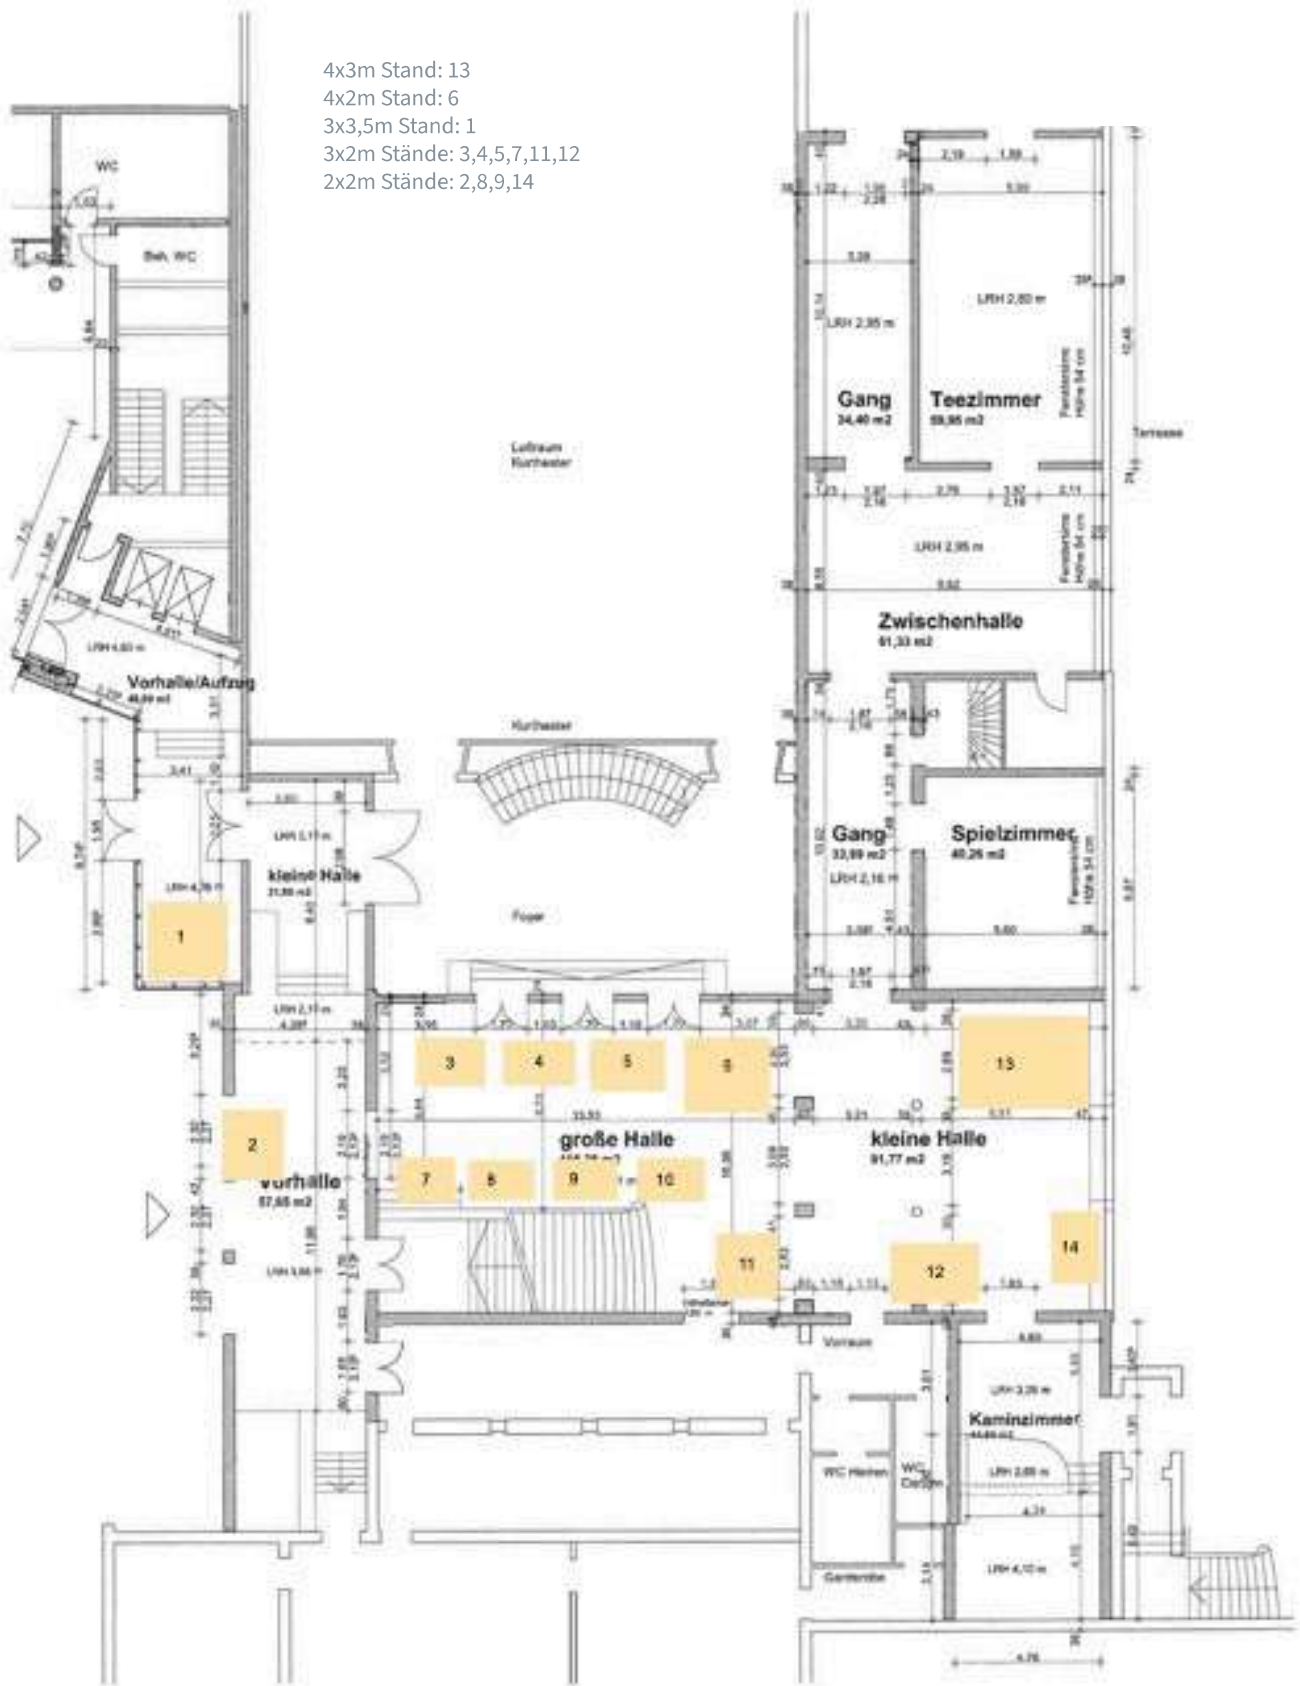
4x3m Stand: 13
4x2m Stand: 6
3x3,5m Stand: 1
3x2m Stände: 3,4,5,7,11,12
2x2m Stände: 2,8,9,14

WC
Beh. WC
Vorhalle/Aufzug
Luftraum Kurtheater
Gang
34,40 m2
Teezimmer
59,95 m2
LRH 2,80 m
LRH 2,95 m
Terrasse
Zwischenhalle
61,33 m2
Kurtheater
Gang
33,59 m2
Spielzimmer
40,26 m2
kleine Halle
21,80 m2
Foyer
1
2
Vorhalle
57,65 m2
3
4
5
6
13
große Halle
7
8
9
10
kleine Halle
91,77 m2
11
12
14
Vorraum
Kaminzimmer
WC Herren
WC Damen
Garderobe